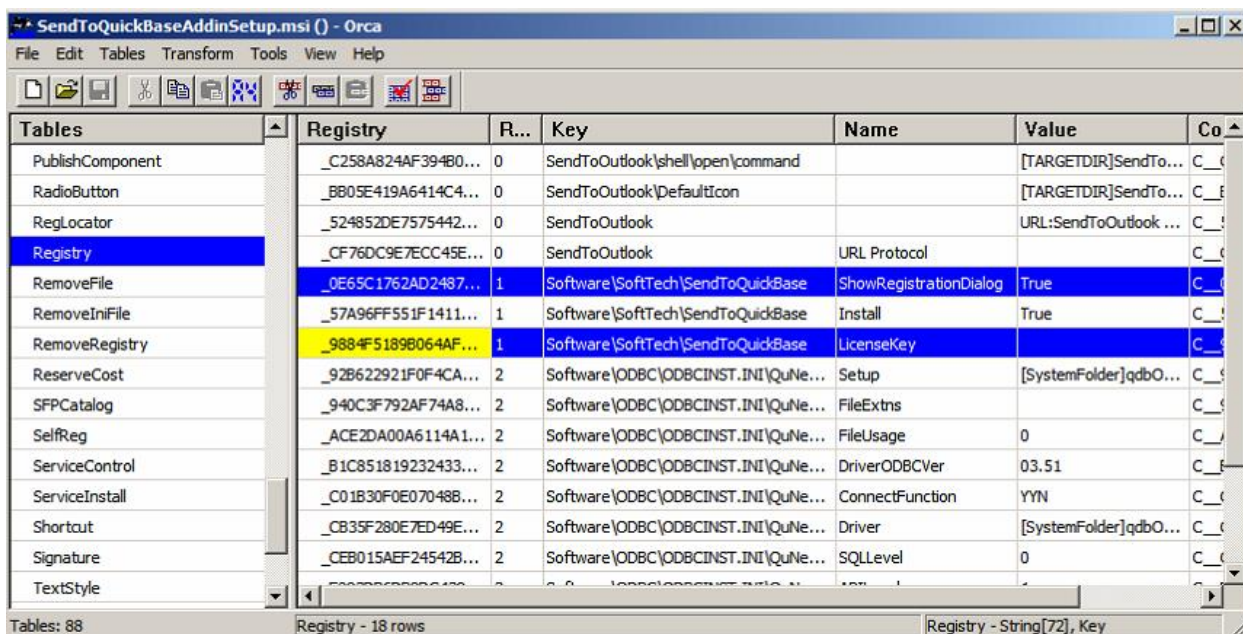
SendToQuickBaseAddinSetup.msi () - Orca

File Edit Tables Transform Tools View Help

| Tables |
|---|
| PublishComponent |
| RadioButton |
| RegLocator |
| Registry |
| RemoveFile |
| RemoveIniFile |
| RemoveRegistry |
| ReserveCost |
| SFPCatalog |
| SelfReg |
| ServiceControl |
| ServiceInstall |
| Shortcut |
| Signature |
| TextStyle |

| Registry | R... | Key | Name | Value | Co |
|---|---|---|---|---|---|
| _C258A824AF394B0... | 0 | SendToOutlook\shell\open\command | | [TARGETDIR]SendTo... | C_ |
| _BB05E419A6414C4... | 0 | SendToOutlook\DefaultIcon | | [TARGETDIR]SendTo... | C_ |
| _524852DE7575442... | 0 | SendToOutlook | | URL:SendToOutlook ... | C_ |
| _CF76DC9E7ECC45E... | 0 | SendToOutlook | URL Protocol | | C_ |
| _0E65C1762AD2487... | 1 | Software\SoftTech\SendToQuickBase | ShowRegistrationDialog | True | C_ |
| _57A96FF551F1411... | 1 | Software\SoftTech\SendToQuickBase | Install | True | C_ |
| _9884F5189B064AF... | 1 | Software\SoftTech\SendToQuickBase | LicenseKey | | C_ |
| _92B622921F0F4CA... | 2 | Software\ODBC\ODBCINST.INI\QuNe... | Setup | [SystemFolder]qdbO... | C_ |
| _940C3F792AF74A8... | 2 | Software\ODBC\ODBCINST.INI\QuNe... | FileExtns | | C_ |
| _ACE2DA00A6114A1... | 2 | Software\ODBC\ODBCINST.INI\QuNe... | FileUsage | 0 | C_ |
| _B1C851819232433... | 2 | Software\ODBC\ODBCINST.INI\QuNe... | DriverODBCVer | 03.51 | C_ |
| _C01B30F0E07048B... | 2 | Software\ODBC\ODBCINST.INI\QuNe... | ConnectFunction | YYN | C_ |
| _CB35F280E7ED49E... | 2 | Software\ODBC\ODBCINST.INI\QuNe... | Driver | [SystemFolder]qdbO... | C_ |
| _CEB015AEF24542B... | 2 | Software\ODBC\ODBCINST.INI\QuNe... | SQLLevel | 0 | C_ |

Tables: 88 Registry - 18 rows Registry - String[72], Key